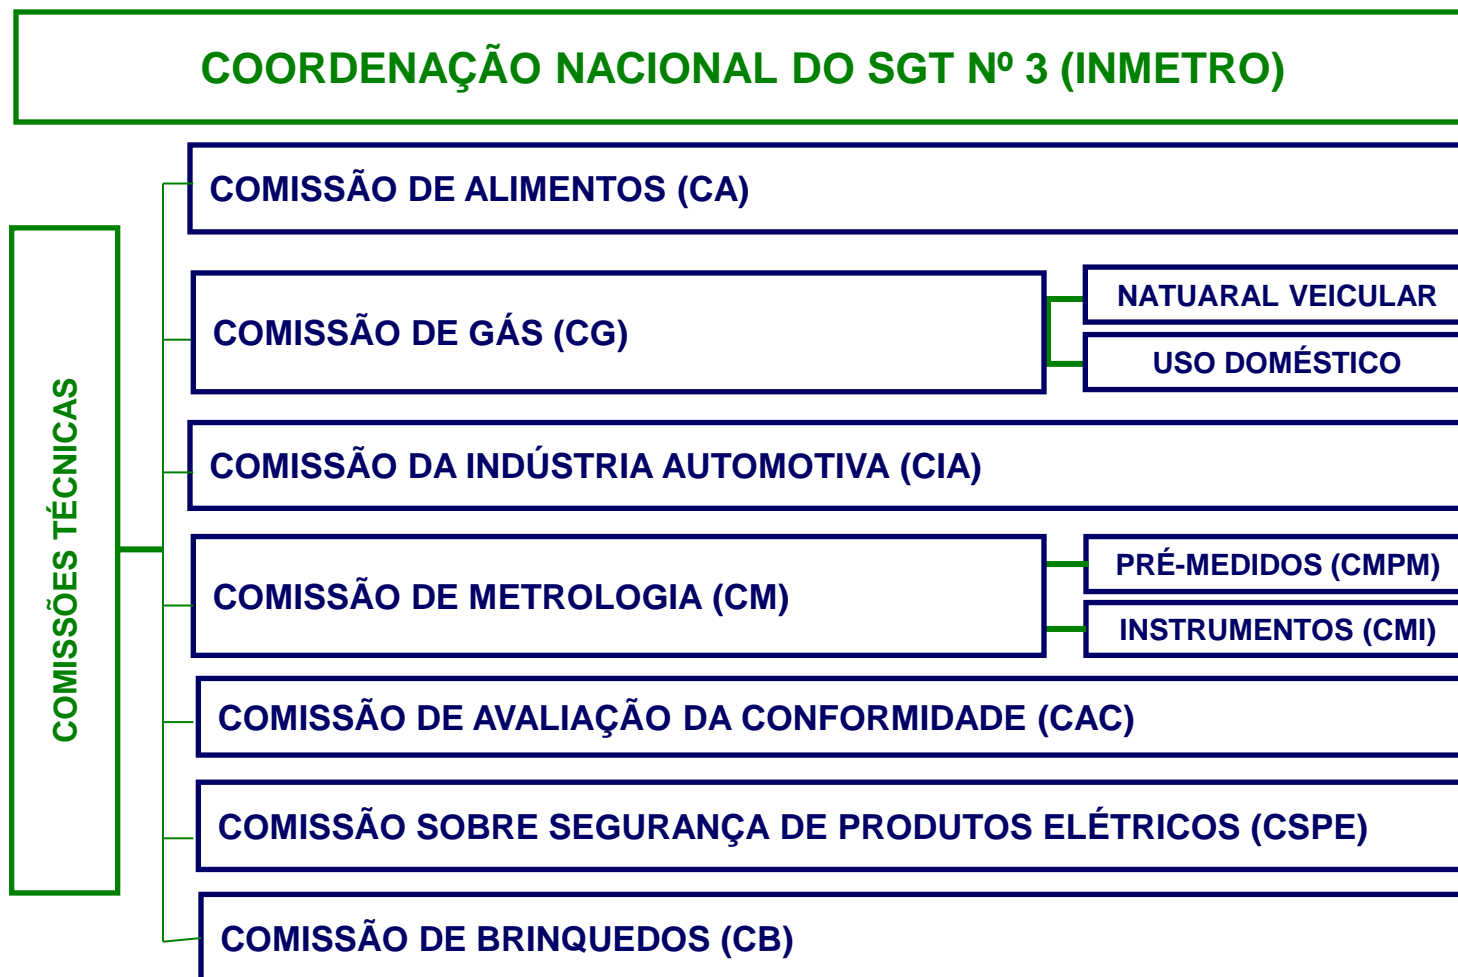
COORDENAÇÃO NACIONAL DO SGT Nº 3 (INMETRO)

COMISSÕES TÉCNICAS

COMISSÃO DE ALIMENTOS (CA)

COMISSÃO DE GÁS (CG)

NATUARAL VEICULAR

USO DOMÉSTICO

COMISSÃO DA INDÚSTRIA AUTOMOTIVA (CIA)

COMISSÃO DE METROLOGIA (CM)

PRÉ-MEDIDOS (CMPM)

INSTRUMENTOS (CMI)

COMISSÃO DE AVALIAÇÃO DA CONFORMIDADE (CAC)

COMISSÃO SOBRE SEGURANÇA DE PRODUTOS ELÉTRICOS (CSPE)

COMISSÃO DE BRINQUEDOS (CB)